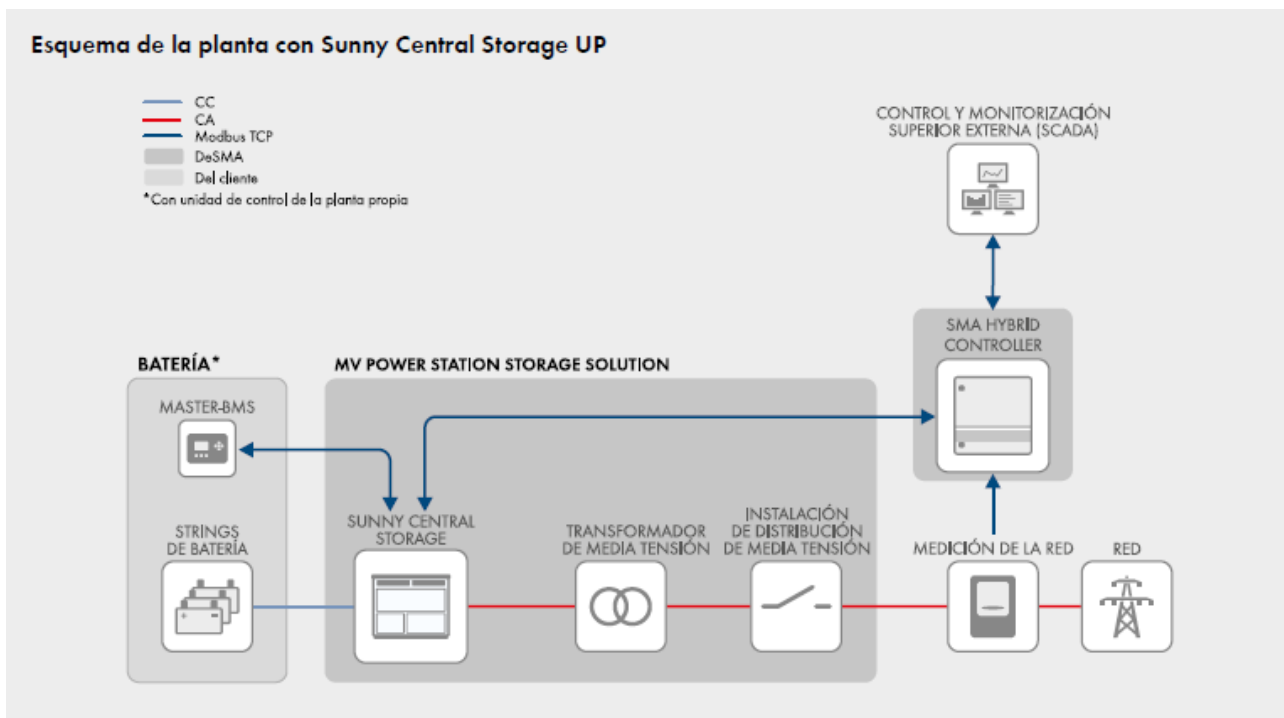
Esquema de la planta con Sunny Central Storage UP

CC
CA
Modbus TCP
De SMA
Del cliente
*Con unidad de control de la planta propia

CONTROL Y MONITORIZACIÓN SUPERIOR EXTERNA (SCADA)

SMA HYBRID CONTROLLER

BATERÍA*

MV POWER STATION STORAGE SOLUTION

MASTER-BMS

STRINGS DE BATERÍA

SUNNY CENTRAL STORAGE

TRANSFORMADOR DE MEDIA TENSIÓN

INSTALACIÓN DE DISTRIBUCIÓN DE MEDIA TENSIÓN

MEDICIÓN DE LA RED

RED